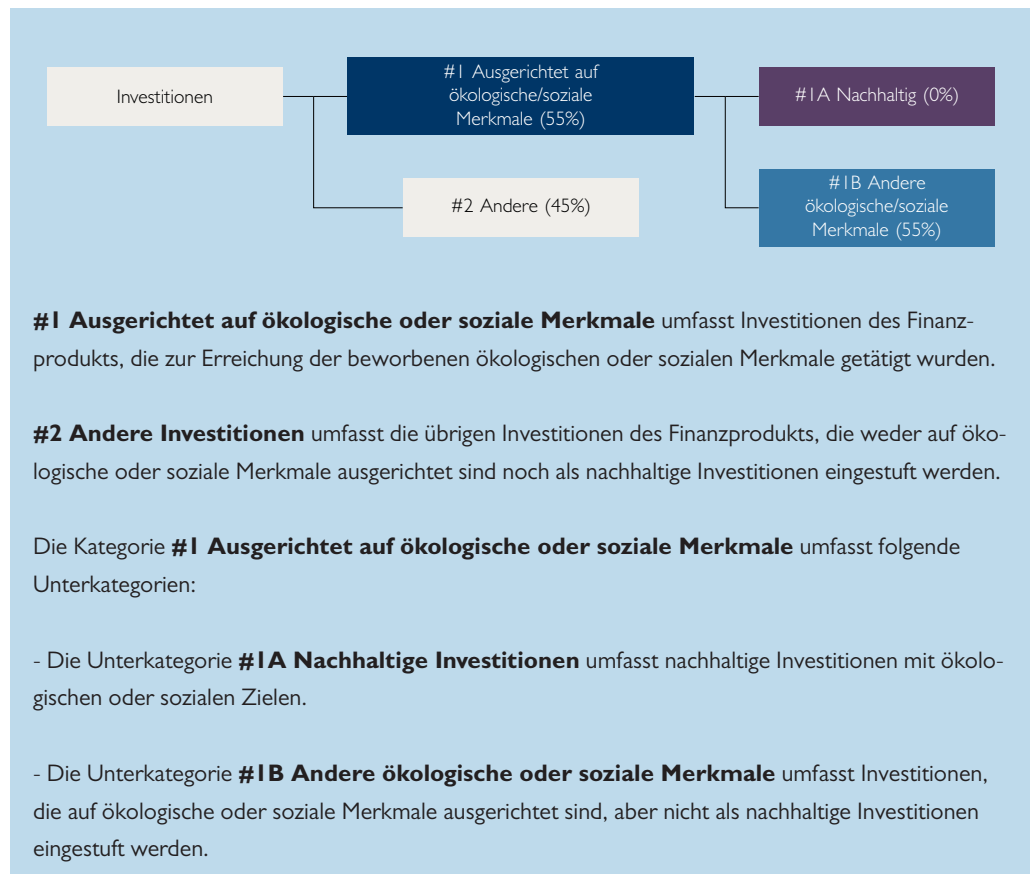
Investitionen

#1 Ausgerichtet auf ökologische/soziale Merkmale (55%)

#1A Nachhaltig (0%)

#2 Andere (45%)

#1B Andere ökologische/soziale Merkmale (55%)

**#1 Ausgerichtet auf ökologische oder soziale Merkmale** umfasst Investitionen des Finanzprodukts, die zur Erreichung der beworbenen ökologischen oder sozialen Merkmale getätigt wurden.

**#2 Andere Investitionen** umfasst die übrigen Investitionen des Finanzprodukts, die weder auf ökologische oder soziale Merkmale ausgerichtet sind noch als nachhaltige Investitionen eingestuft werden.

Die Kategorie **#1 Ausgerichtet auf ökologische oder soziale Merkmale** umfasst folgende Unterkategorien:

- Die Unterkategorie **#1A Nachhaltige Investitionen** umfasst nachhaltige Investitionen mit ökologischen oder sozialen Zielen.

- Die Unterkategorie **#1B Andere ökologische oder soziale Merkmale** umfasst Investitionen, die auf ökologische oder soziale Merkmale ausgerichtet sind, aber nicht als nachhaltige Investitionen eingestuft werden.